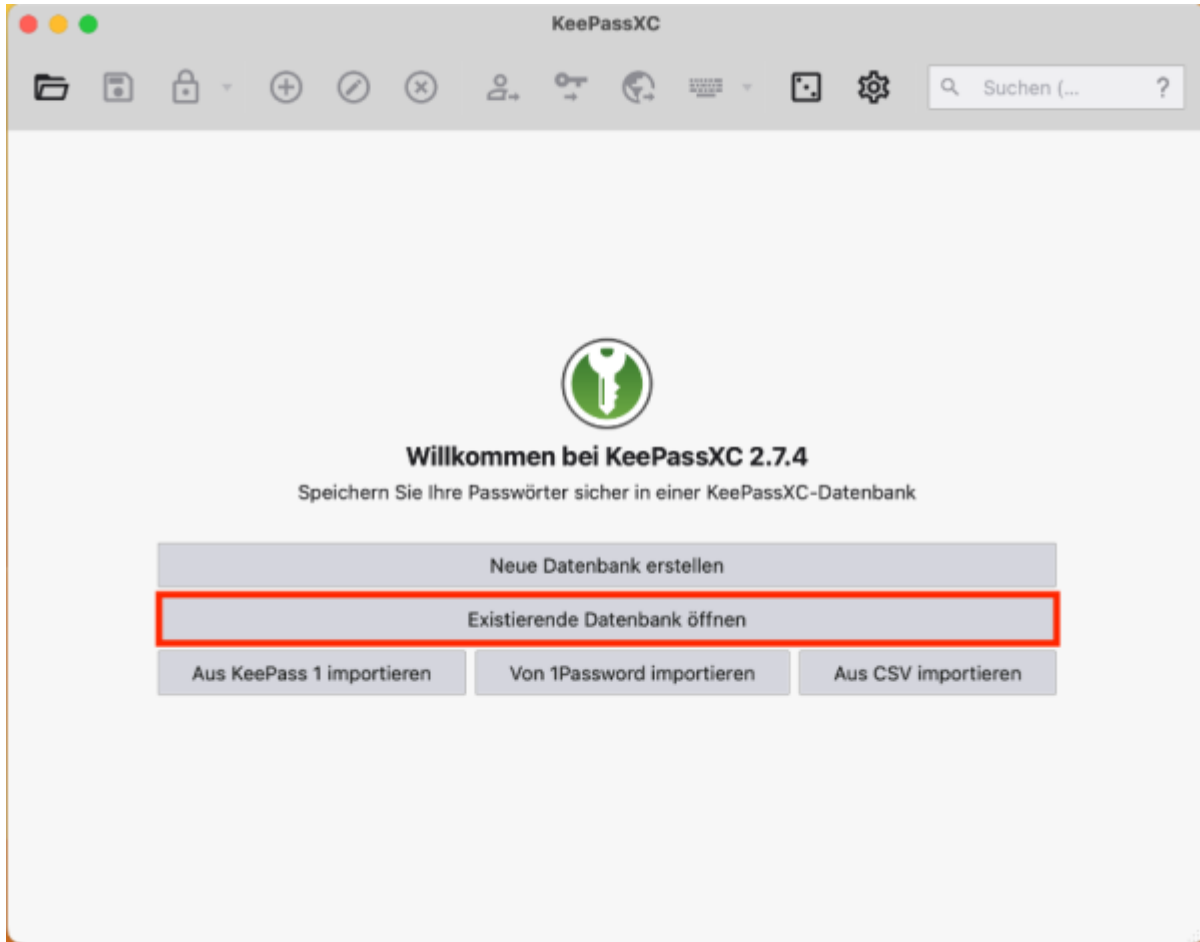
KeePassXC

Suchen (...

?

Willkommen bei KeePassXC 2.7.4

Speichern Sie Ihre Passwörter sicher in einer KeePassXC-Datenbank

Neue Datenbank erstellen

Existierende Datenbank öffnen

Aus KeePass 1 importieren

Von 1Password importieren

Aus CSV importieren